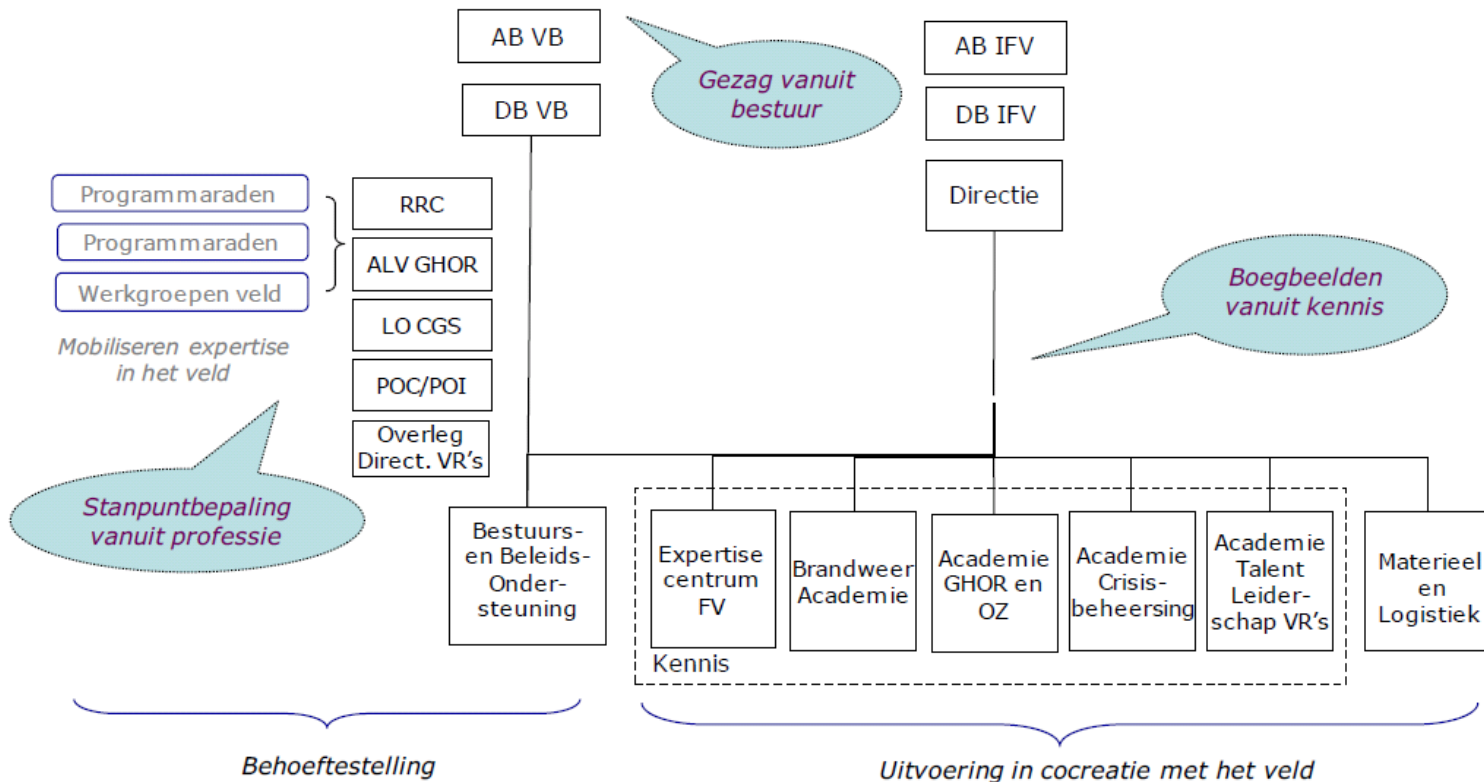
AB VB

DB VB

Gezag vanuit bestuur

AB IFV

DB IFV

Directie

Programmaraden

Programmaraden

Werkgroepen veld

RRC

ALV GHOR

LO CGS

POC/POI

Overleg Direct. VR's

Mobiliseren expertise in het veld

Boegbeelden vanuit kennis

Stanpuntbepaling vanuit professie

Bestuurs- en Beleids-Ondersteuning

Expertise centrum FV

Brandweer Academie

Academie GHOR en OZ

Academie Crisis-beheersing

Academie Talent Leider-schap VR's

Materieel en Logistiek

Kennis

Behoeftestelling

Uitvoering in cocreatie met het veld